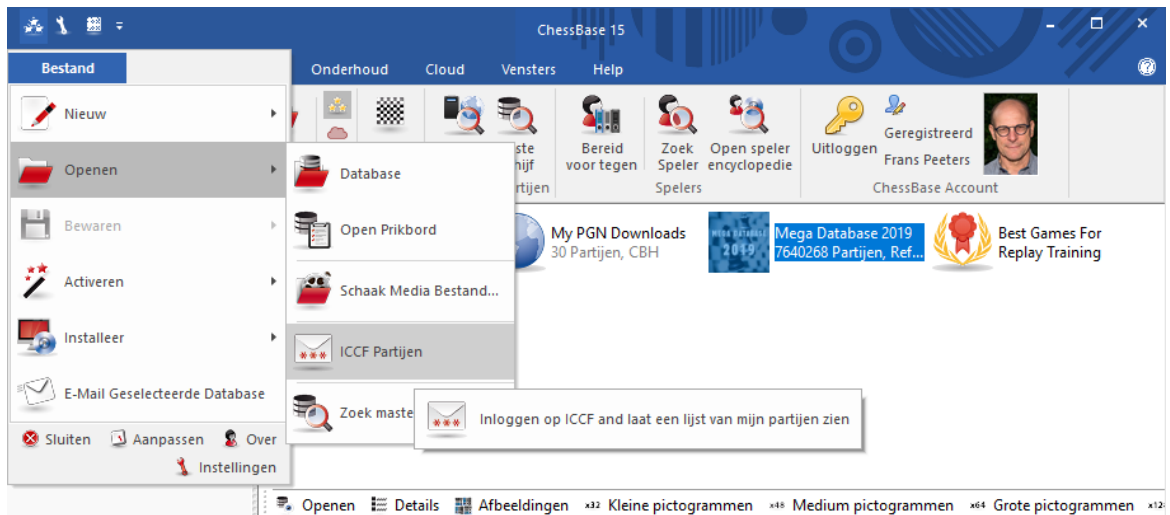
ChessBase 15

Bestand

Onderhoud Cloud Vensters Help

Nieuw

Openen

Bewaren

Activeren

Installeer

E-Mail Geselecteerde Database

Sluiten Aanpassen Over

Instellingen

Database

Open Prikbord

Schaak Media Bestand...

ICCF Partijen

Zoek maste

Inloggen op ICCF and laat een lijst van mijn partijen zien

ste hijf

rtijen

Bereid voor tegen

Zoek Speler

Open speler encyclopedie

Spelers

Uitloggen

Geregistreerd

Frans Peeters

ChessBase Account

My PGN Downloads
30 Partijen, CBH

Mega Database 2019
7640268 Partijen, Ref...

Best Games For Replay Training

Openen Details Afbeeldingen x32 Kleine pictogrammen x48 Medium pictogrammen x64 Grote pictogrammen